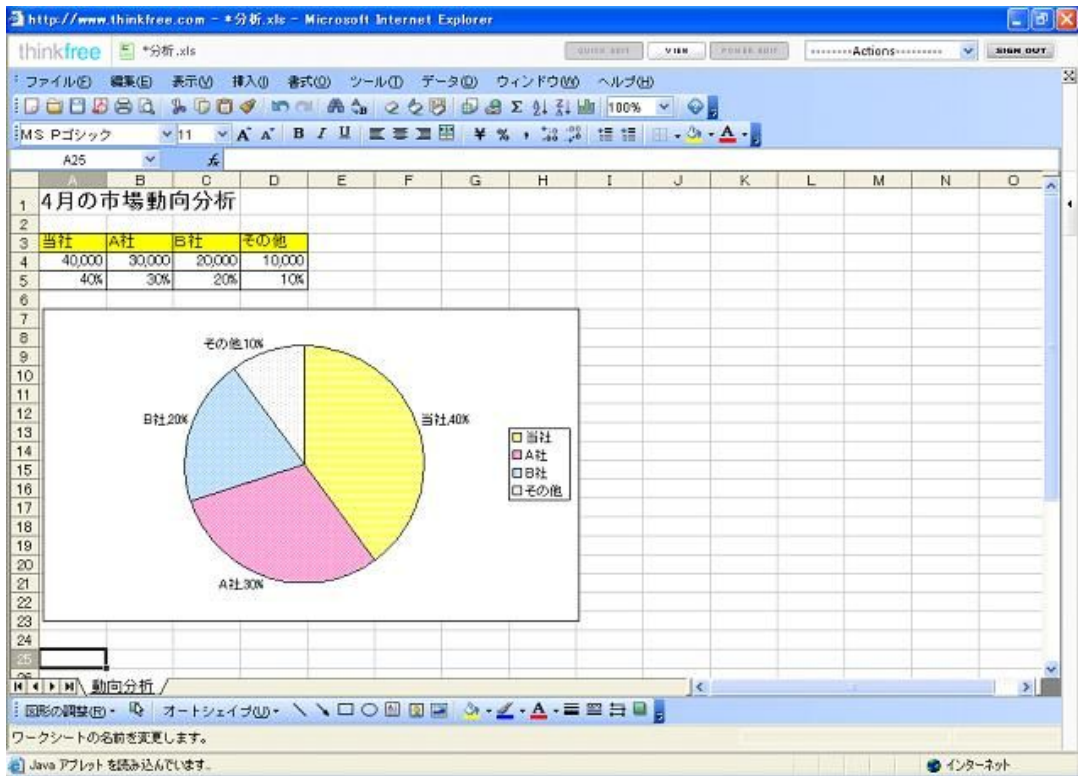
http://www.thinkfree.com - *分析.xls - Microsoft Internet Explorer

thinkfree *分析.xls

QUICK EDIT VIEW POWER EDIT ---------Actions--------- SIGN OUT

ファイル(F) 編集(E) 表示(V) 挿入(I) 書式(O) ツール(T) データ(D) ウィンドウ(W) ヘルプ(H)

100%

MS Pゴシック 11 B I U ¥ %

A25 $f_x$

|  | A | B | C | D | E | F | G | H | I | J | K | L | M | N | O |
|---|---|---|---|---|---|---|---|---|---|---|---|---|---|---|---|
| 1 | 4月の市場動向分析 | | | | | | | | | | | | | | |
| 2 | | | | | | | | | | | | | | | |
| 3 | 当社 | A社 | B社 | その他 | | | | | | | | | | | |
| 4 | 40,000 | 30,000 | 20,000 | 10,000 | | | | | | | | | | | |
| 5 | 40% | 30% | 20% | 10% | | | | | | | | | | | |

その他10%
B社20%
当社40%
A社30%

当社
A社
B社
その他

6 7 8 9 10 11 12 13 14 15 16 17 18 19 20 21 22 23 24 25

動向分析

図形の調整(R) オートシェイプ(U)

ワークシートの名前を変更します。

Java アプレットを読み込んでいます。

インターネット